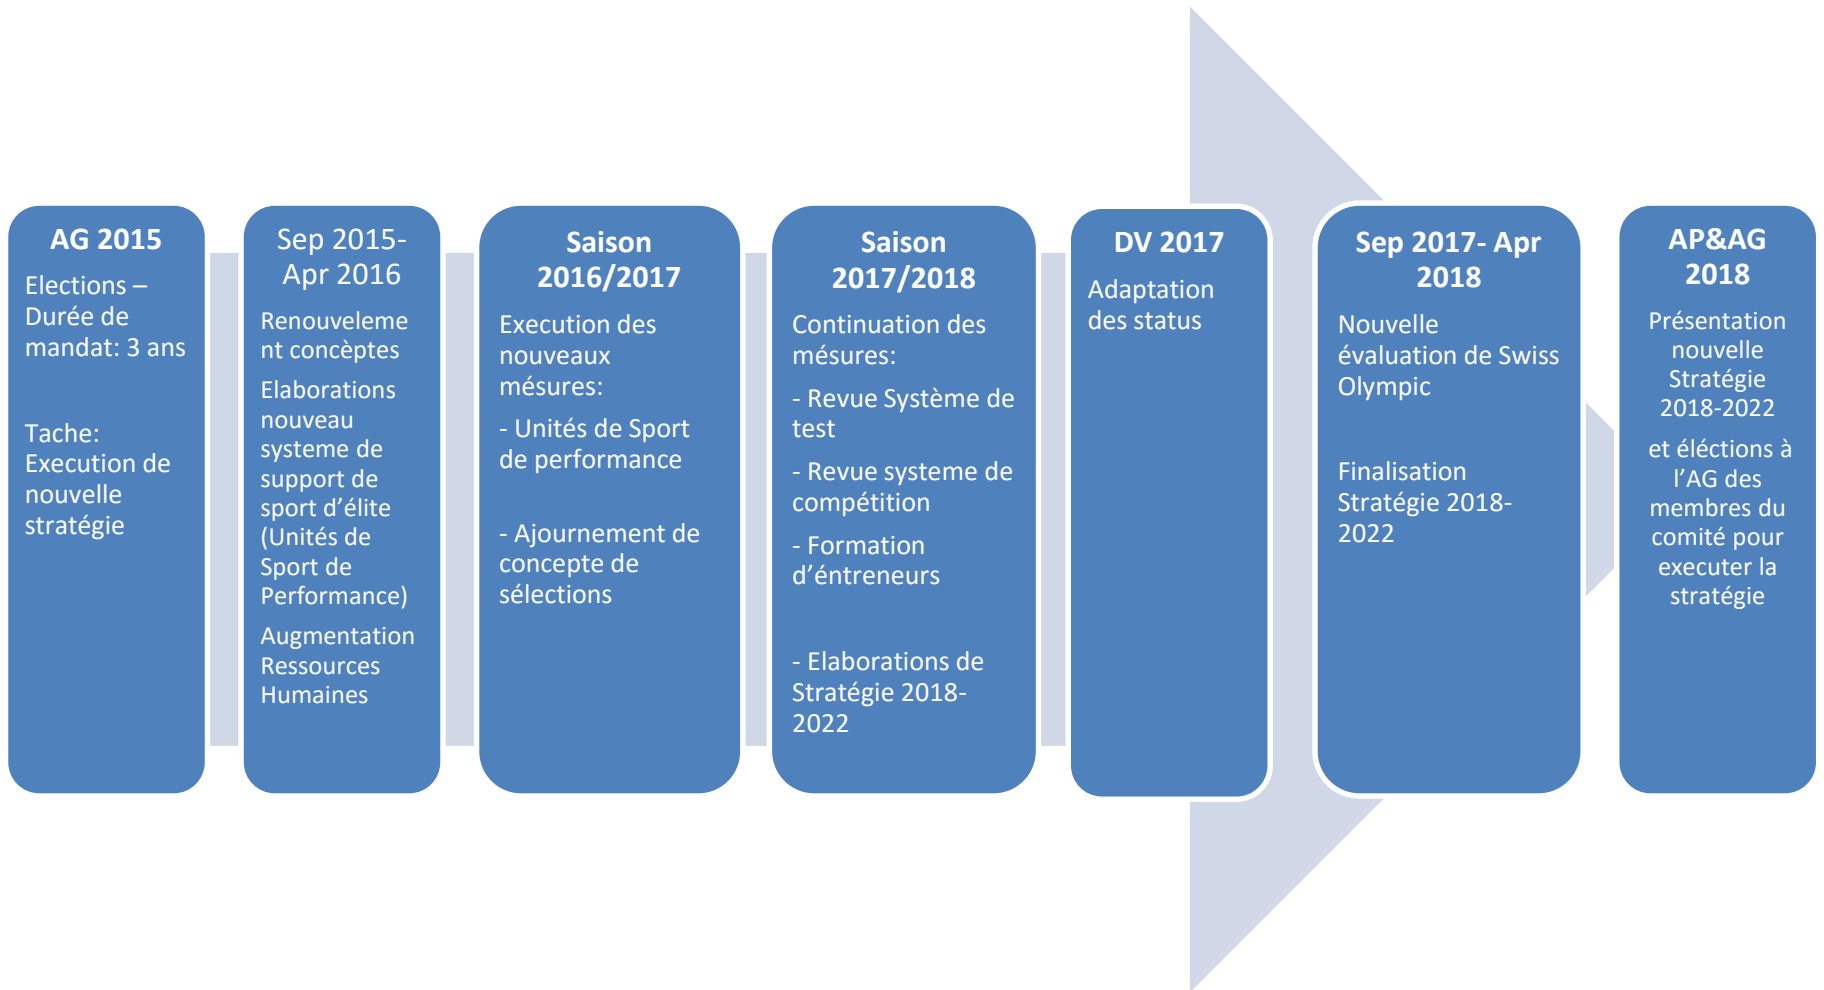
AG 2015

Elections – Durée de mandat: 3 ans

Tache: Execution de nouvelle stratégie

Sep 2015- Apr 2016

Renouvelement concèptes

Elaborations nouveau systeme de support de sport d'élite (Unités de Sport de Performance)

Augmentation Ressources Humaines

Saison 2016/2017

Execution des nouveaux mésures:

- Unités de Sport de performance

- Ajournement de concepte de sélections

Saison 2017/2018

Continuation des mésures:

- Revue Système de test

- Revue systeme de compétition

- Formation d'éntreneurs

- Elaborations de Stratégie 2018-2022

DV 2017

Adaptation des status

Sep 2017- Apr 2018

Nouvelle évaluation de Swiss Olympic

Finalisation Stratégie 2018-2022

AP&AG 2018

Présentation nouvelle Stratégie 2018-2022

et éléctions à l'AG des membres du comité pour executer la stratégie